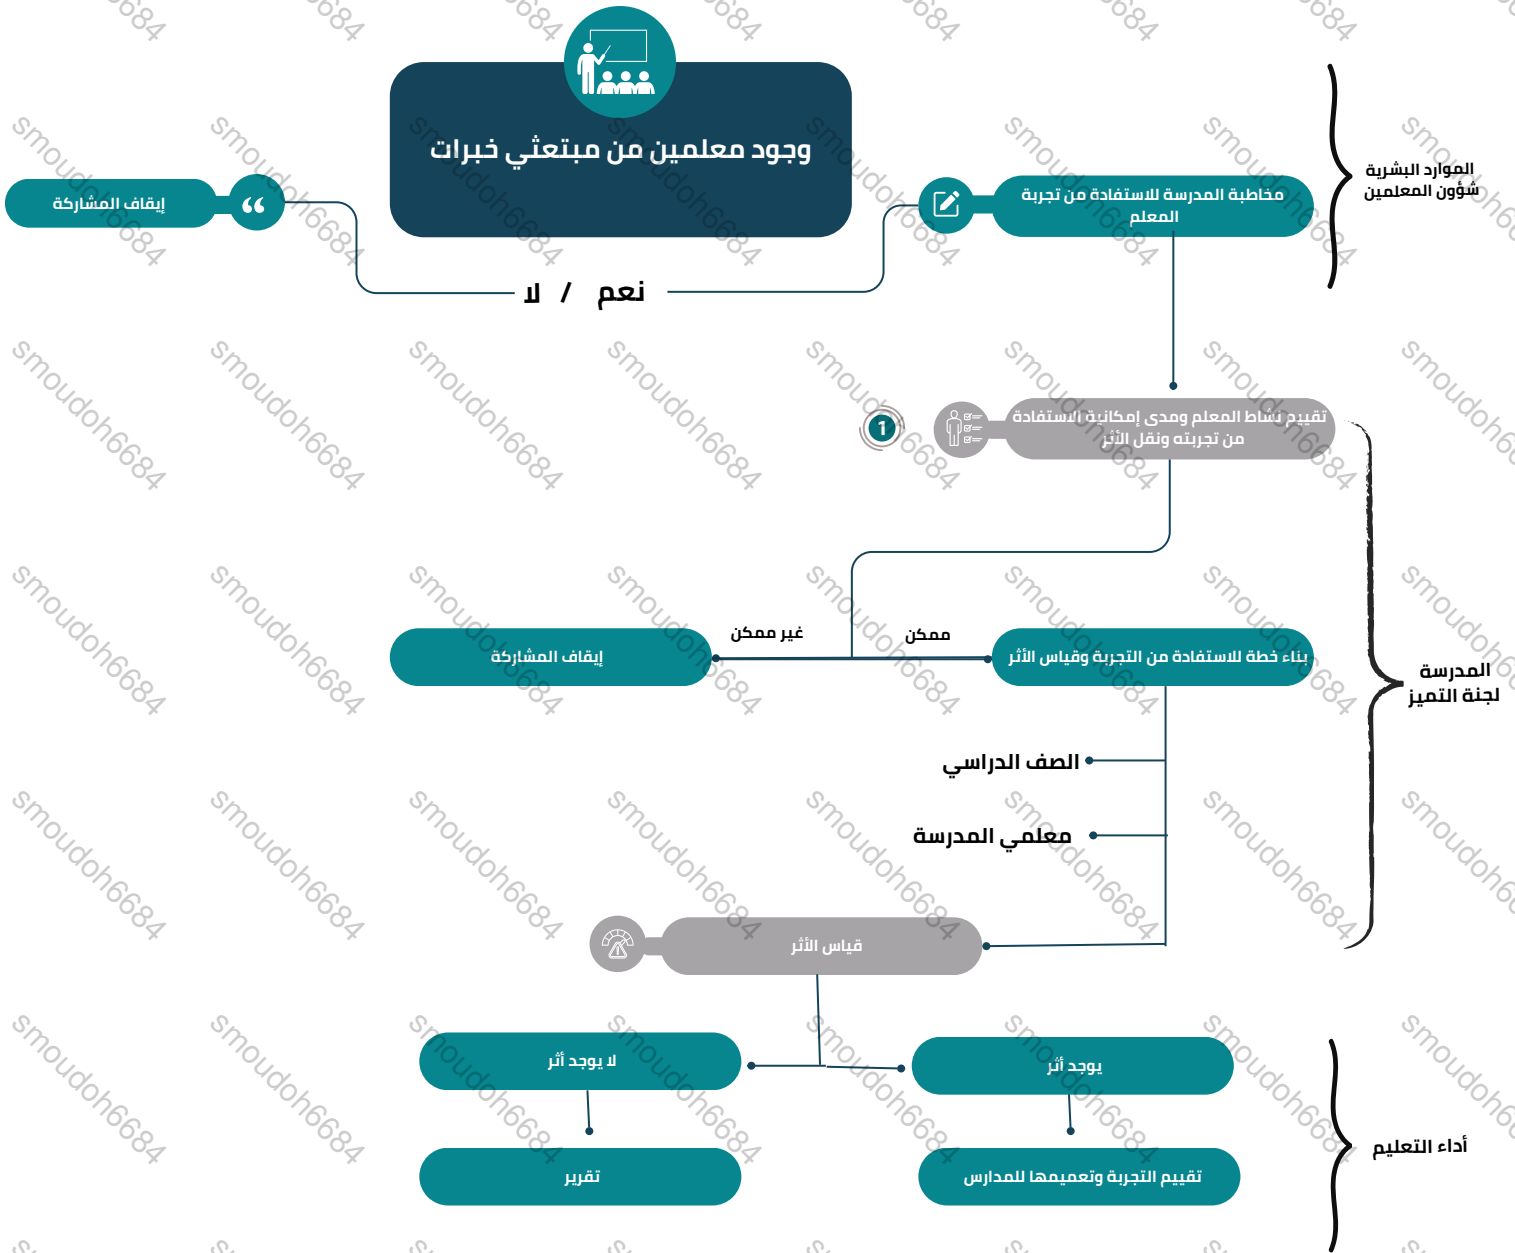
وجود معلمين من مبتعثي خبرات

إيقاف المشاركة

نعم / لا

مخاطبة المدرسة للاستفادة من تجربة المعلم

الموارد البشرية
شؤون المعلمين

1

تقييم نشاط المعلم ومدى إمكانية الاستفادة من تجربته ونقل الأثر

غير ممكن

ممكن

إيقاف المشاركة

بناء خطة للاستفادة من التجربة وقياس الأثر

المدرسة
لجنة التميز

الصف الدراسي

معلمي المدرسة

قياس الأثر

لا يوجد أثر

يوجد أثر

تقرير

تقييم التجربة وتعميمها للمدارس

أداء التعليم

smoudoh6684